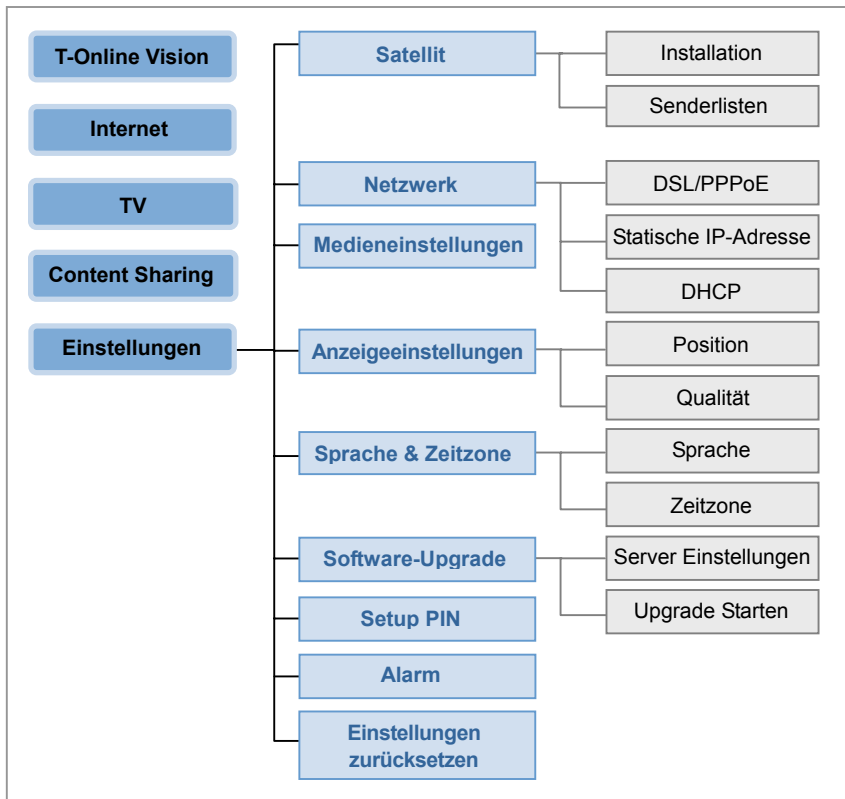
T-Online Vision

Internet

TV

Content Sharing

Einstellungen

Satellit

Installation

Senderlisten

Netzwerk

DSL/PPPoE

Statische IP-Adresse

DHCP

Medieneinstellungen

Anzeigeeinstellungen

Position

Qualität

Sprache & Zeitzone

Sprache

Zeitzone

Software-Upgrade

Server Einstellungen

Upgrade Starten

Setup PIN

Alarm

Einstellungen zurücksetzen